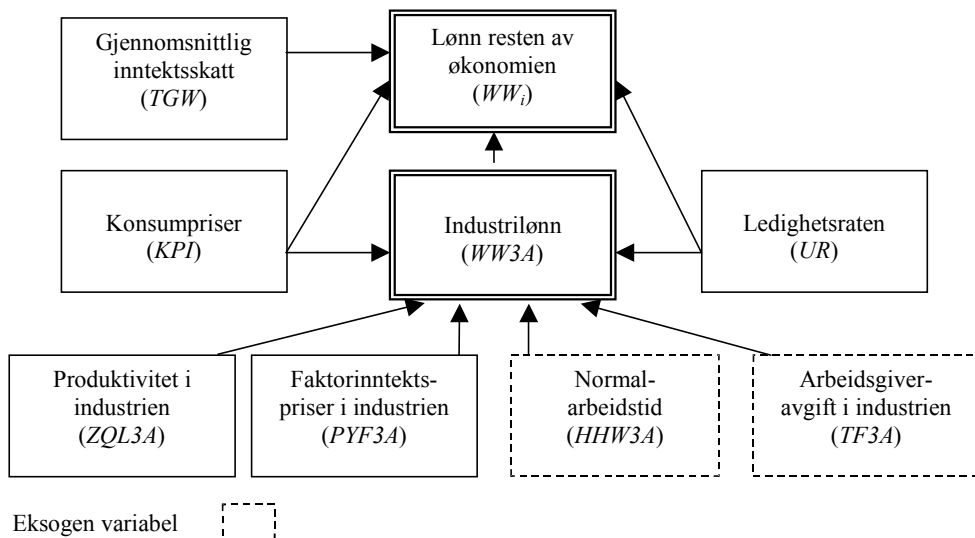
Gjennomsnittlig inntektsskatt ($TGW$)

Lønn resten av økonomien ($WW_i$)

Konsumpriser ($KPI$)

Industrilønn ($WW3A$)

Ledighetsraten ($UR$)

Produktivitet i industrien ($ZQL3A$)

Faktorinntektspriser i industrien ($PYF3A$)

Normal-arbeidstid ($HHW3A$)

Arbeidsgiver-avgift i industrien ($TF3A$)

Eksogen variabel